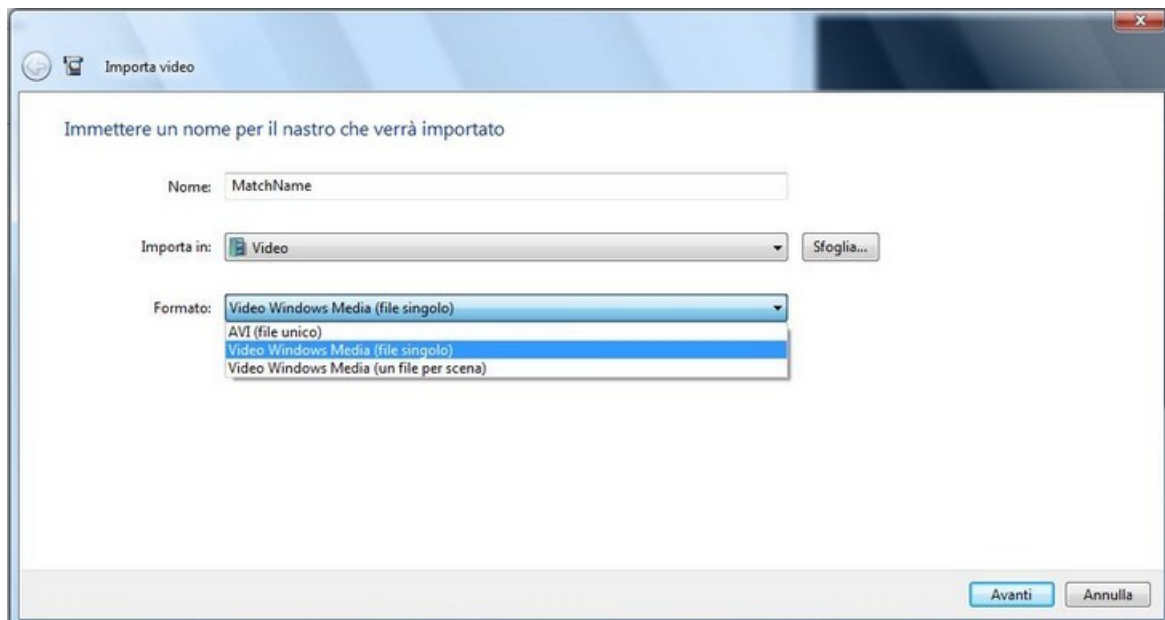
Importa video

Immettere un nome per il nastro che verrà importato

Nome: MatchName

Importa in: Video

Sfoglia...

Formato: Video Windows Media (file singolo)

AVI (file unico)
Video Windows Media (file singolo)
Video Windows Media (un file per scena)

Avanti Annulla